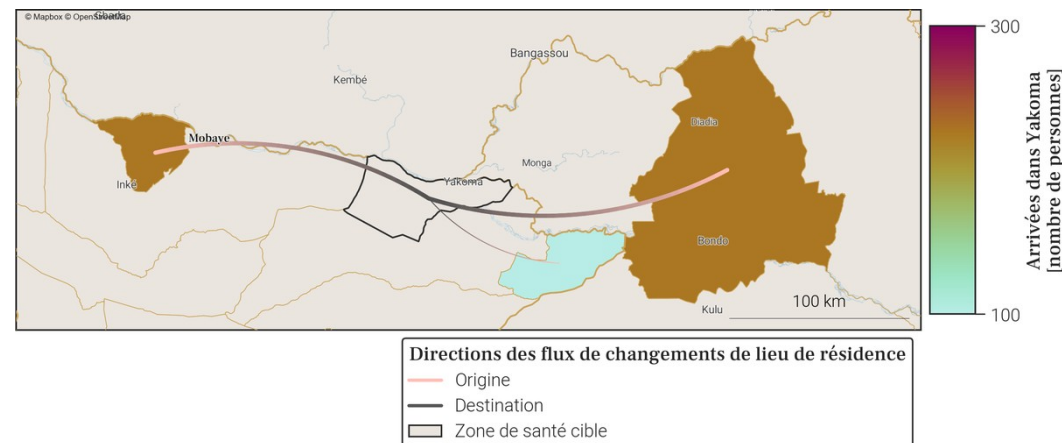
© Mapbox © OpenStreetMap

Gbadolite

Bangassou

Kembé

Mobaye

Inke

Yakoma

Monga

Djadja

Bondo

Kulu

100 km

300

100

Arrivées dans Yakoma [nombre de personnes]

Directions des flux de changements de lieu de résidence

Origine

Destination

Zone de santé cible